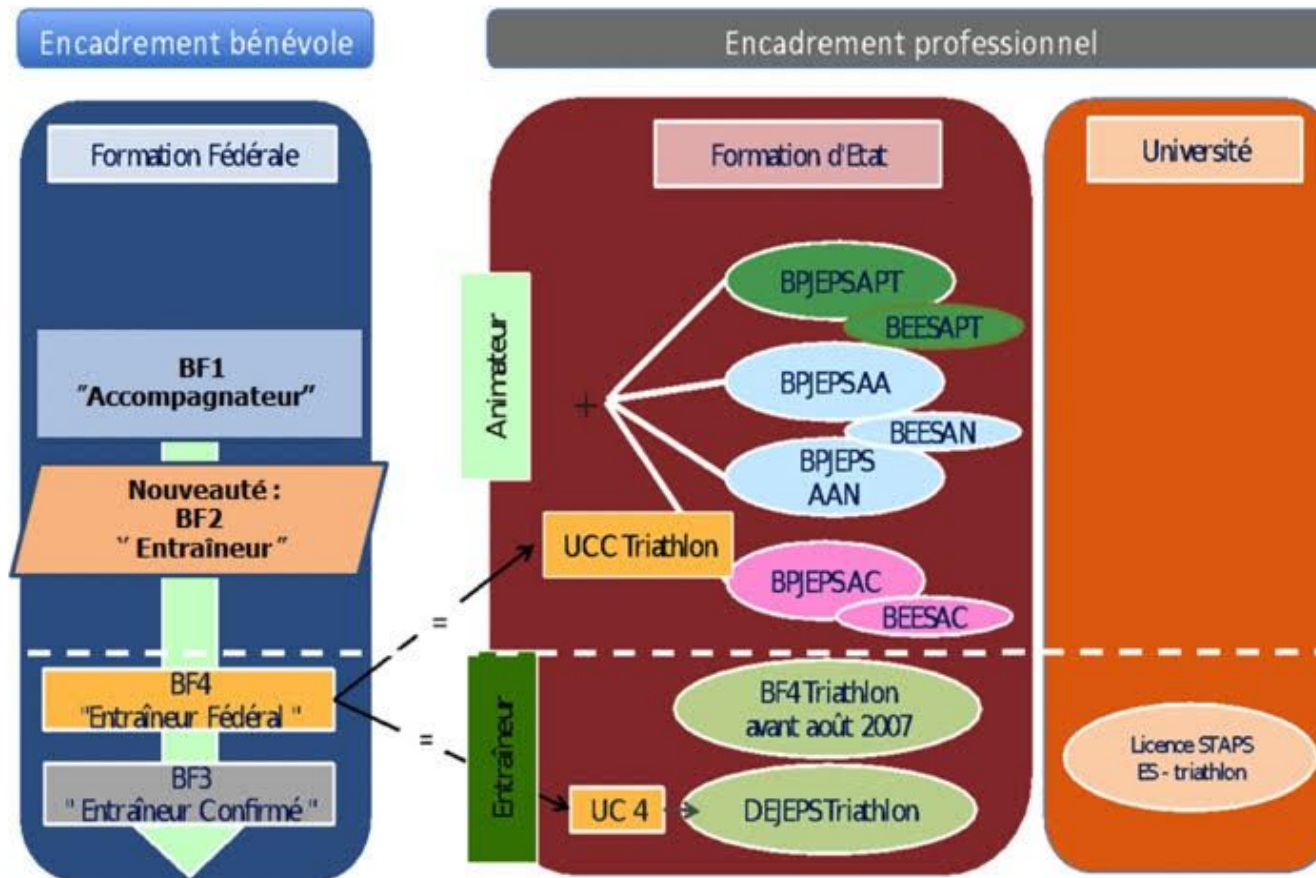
Encadrement bénévole

Encadrement professionnel

Formation Fédérale

BF1
"Accompagnateur"

Nouveauté :
BF2
" Entraîneur "

BF4
"Entraîneur Fédéral "

BF3
" Entraîneur Confirmé "

Formation d'Etat

Animateur

+

BPJEPSAPT

BEESAPT

BPJEPSAA

BEESAN

BPJEPS
AAN

UCC Triathlon

BPJEPSAC

BEESAC

=

=

Entraîneur

BF4 Triathlon
avant août 2007

UC 4

DEJEPS Triathlon

Université

Licence STAPS
ES - triathlon